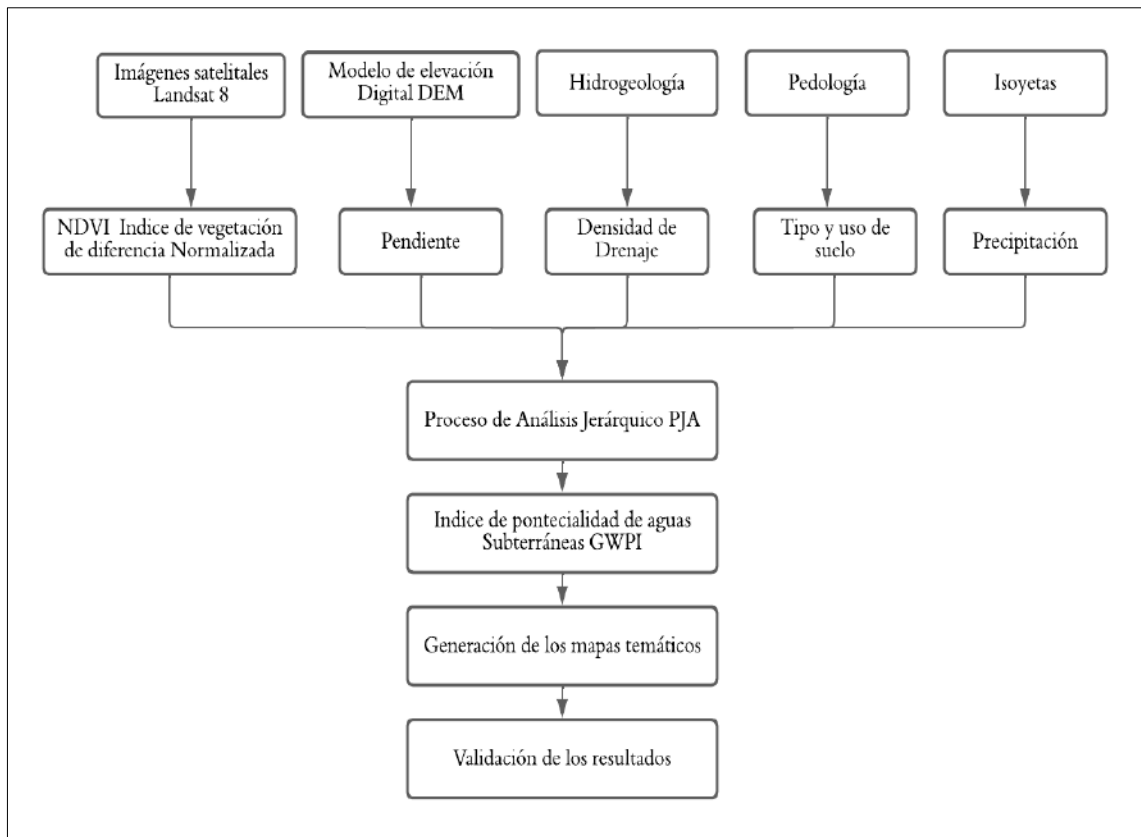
Imágenes satelitales Landsat 8

Modelo de elevación Digital DEM

Hidrogeología

Pedología

Isoyetas

NDVI Indice de vegetación de diferencia Normalizada

Pendiente

Densidad de Drenaje

Tipo y uso de suelo

Precipitación

Proceso de Análisis Jerárquico PJA

Indice de pontecialidad de aguas Subterráneas GWPI

Generación de los mapas temáticos

Validación de los resultados